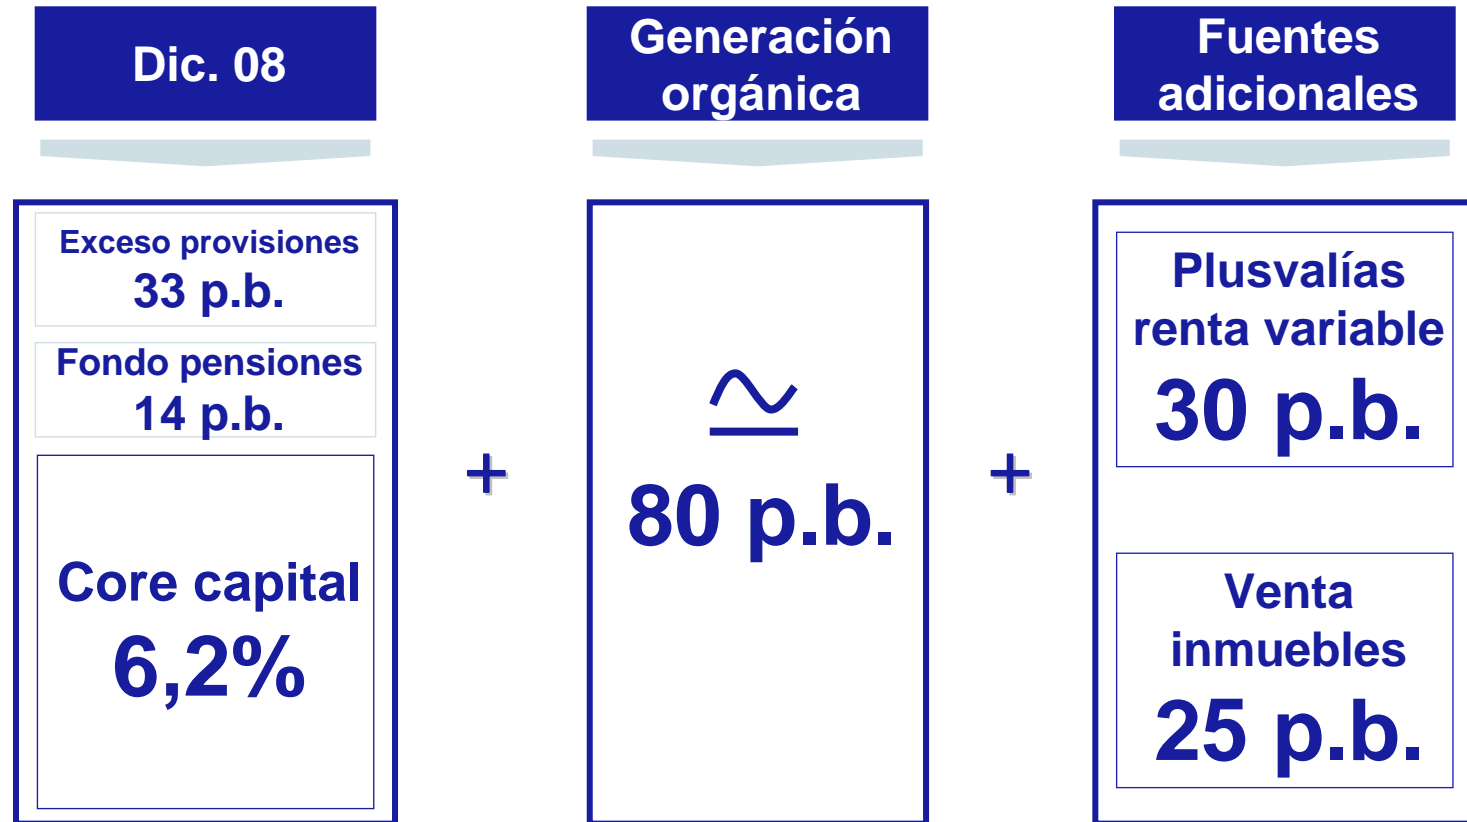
Dic. 08

Generación orgánica

Fuentes adicionales

Exceso provisiones
33 p.b.

Fondo pensiones
14 p.b.

Core capital
6,2%

+

$\backsimeq$
80 p.b.

+

Plusvalías renta variable
30 p.b.

Venta inmuebles
25 p.b.